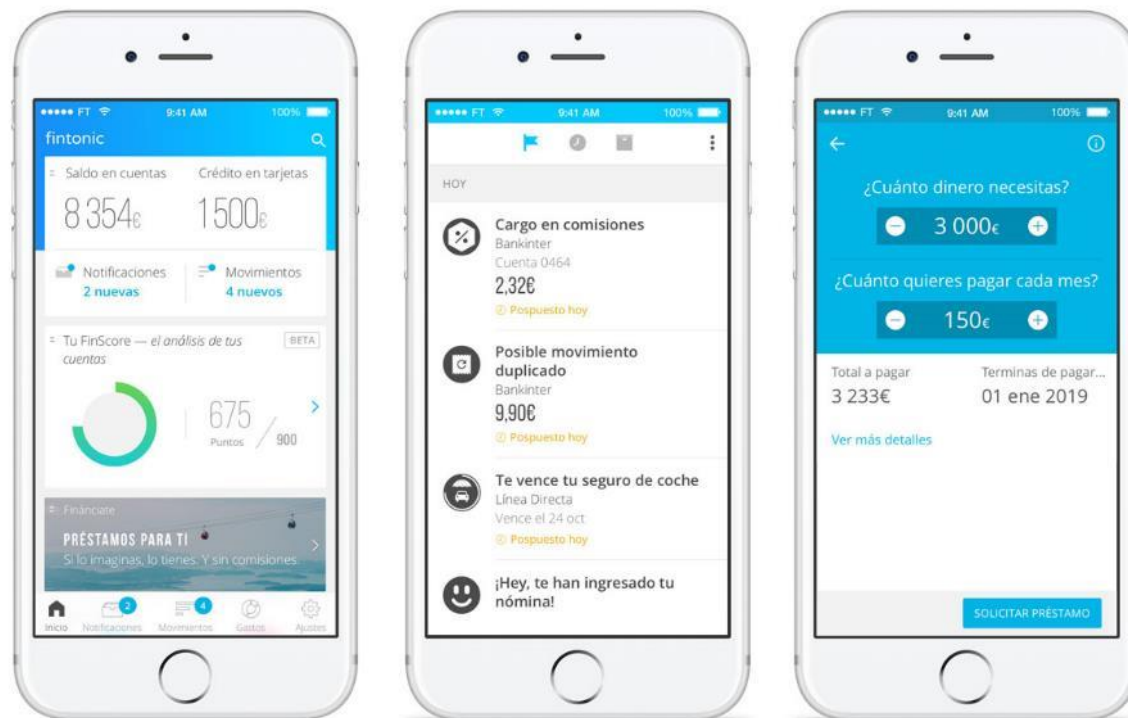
●●●●● FT 9:41 AM 100%
fintonic

Saldo en cuentas
8 354€

Crédito en tarjetas
1 500€

Notificaciones
2 nuevas

Movimientos
4 nuevos

Tu FinScore — el análisis de tus cuentas
BETA

675
Puntos
/ 900

Fináncate
PRÉSTAMOS PARA TI
Si lo imaginas, lo tienes. Y sin comisiones.

Inicio
2
Notificaciones
4
Movimientos
Gastos
Ajustes

●●●●● FT 9:41 AM 100%

HOY

Cargo en comisiones
Bankinter
Cuenta 0464
2,32€
Pospuesto hoy

Posible movimiento duplicado
Bankinter
9,90€
Pospuesto hoy

Te vence tu seguro de coche
Línea Directa
Vence el 24 oct
Pospuesto hoy

¡Hey, te han ingresado tu nómina!

●●●●● FT 9:41 AM 100%

¿Cuánto dinero necesitas?
3 000€

¿Cuánto quieres pagar cada mes?
150€

Total a pagar
3 233€

Terminas de pagar...
01 ene 2019

Ver más detalles

SOLICITAR PRÉSTAMO